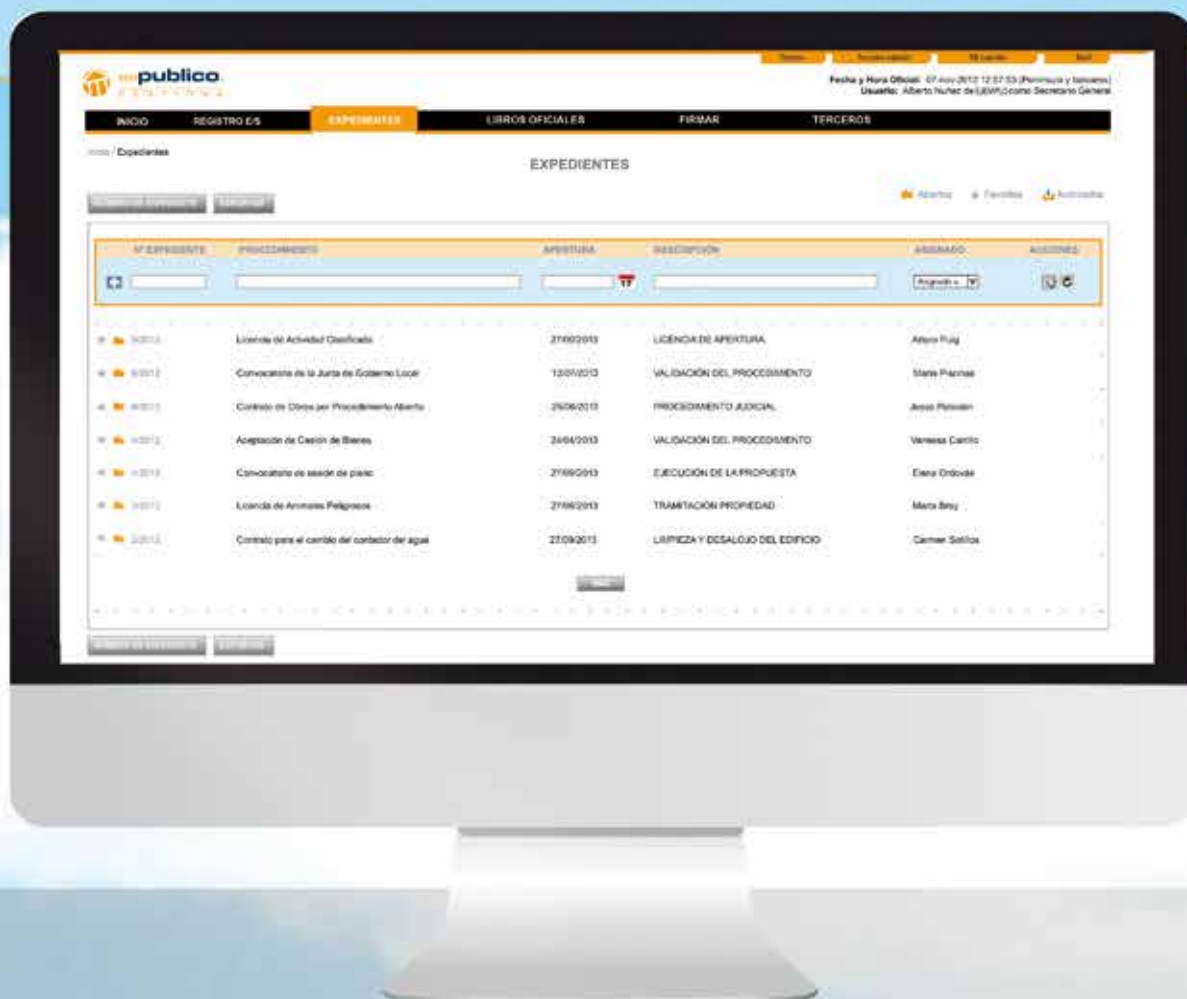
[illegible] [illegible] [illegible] Salir

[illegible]publico

Fecha y Hora Oficial: 07 nov 2012 12:57:53 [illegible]
Usuario: Alberto Nuñez de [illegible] como Secretario General

INICIO REGISTRO E/S EXPEDIENTES LIBROS OFICIALES FIRMAR TERCEROS

Inicio / Expedientes

EXPEDIENTES

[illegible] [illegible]

Abiertos Favoritos Archivados

| Nº EXPEDIENTE | PROCEDIMIENTO | APERTURA | DESCRIPCIÓN | ASIGNADO | ACCIONES |
|---|---|---|---|---|---|
| | | | | Asignado a | |
| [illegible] | Licencia de Actividad Clasificada | 27/09/2013 | LICENCIA DE APERTURA | Arturo Puig | |
| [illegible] | Convocatoria de la Junta de Gobierno Local | 12/07/2013 | VALIDACIÓN DEL PROCEDIMIENTO | Marta Piernas | |
| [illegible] | Contrato de Obras por Procedimiento Abierto | 25/06/2013 | PROCEDIMIENTO JUDICIAL | Jesús Peinado | |
| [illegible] | Aceptación de Cesión de Bienes | 24/04/2013 | VALIDACIÓN DEL PROCEDIMIENTO | Vanessa Carrillo | |
| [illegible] | Convocatoria de sesión de pleno | 27/09/2013 | EJECUCIÓN DE LA PROPUESTA | Elena Ordovás | |
| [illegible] | Licencia de Animales Peligrosos | 27/09/2013 | TRAMITACIÓN PROPIEDAD | Marta Bray | |
| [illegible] | Contrato para el cambio del contador del agua | 27/09/2013 | LIMPIEZA Y DESALOJO DEL EDIFICIO | Carmen Sotillos | |

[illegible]

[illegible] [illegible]